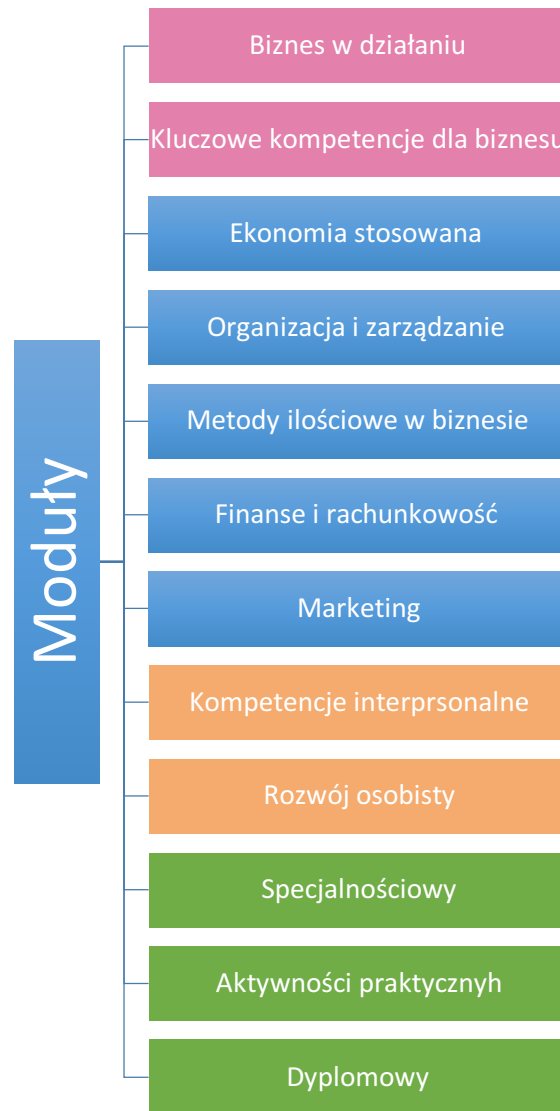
Moduły

Biznes w działaniu

Kluczowe kompetencje dla biznesu

Ekonomia stosowana

Organizacja i zarządzanie

Metody ilościowe w biznesie

Finanse i rachunkowość

Marketing

Kompetencje interprsonalne

Rozwój osobisty

Specjalnościowy

Aktywności praktycznyh

Dyplomowy